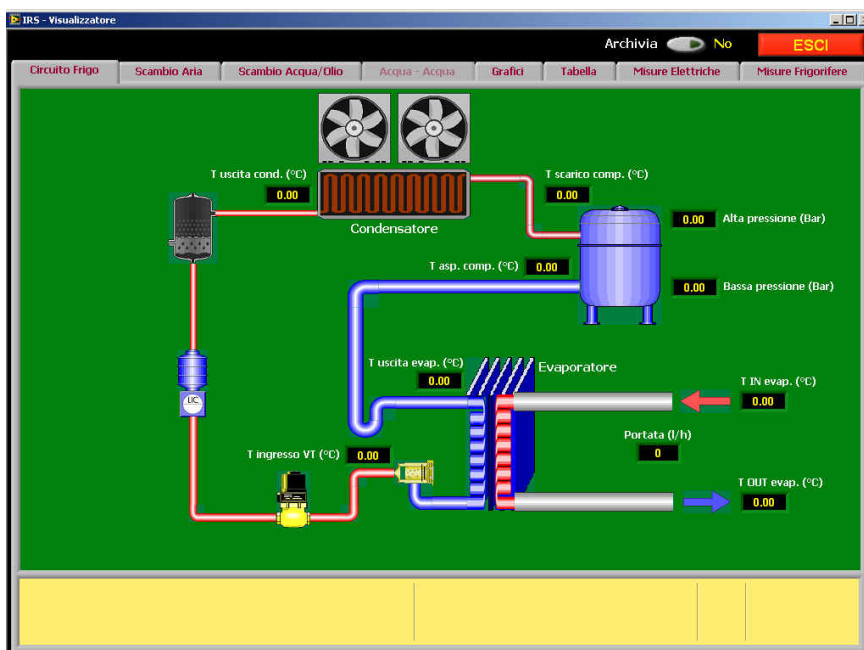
IRS - Visualizzatore

Archivia No ESCI

Circuito Frigo | Scambio Aria | Scambio Acqua/Olio | Acqua - Acqua | Grafici | Tabella | Misure Elettriche | Misure Frigorifere

T uscita cond. (°C)
0.00

Condensatore

T scarico comp. (°C)
0.00

0.00 Alta pressione (Bar)

T asp. comp. (°C) 0.00

0.00 Bassa pressione (Bar)

LIC

T uscita evap. (°C)
0.00

Evaporatore

T IN evap. (°C)
0.00

Portata (l/h)
0

T ingresso VT (°C) 0.00

T OUT evap. (°C)
0.00